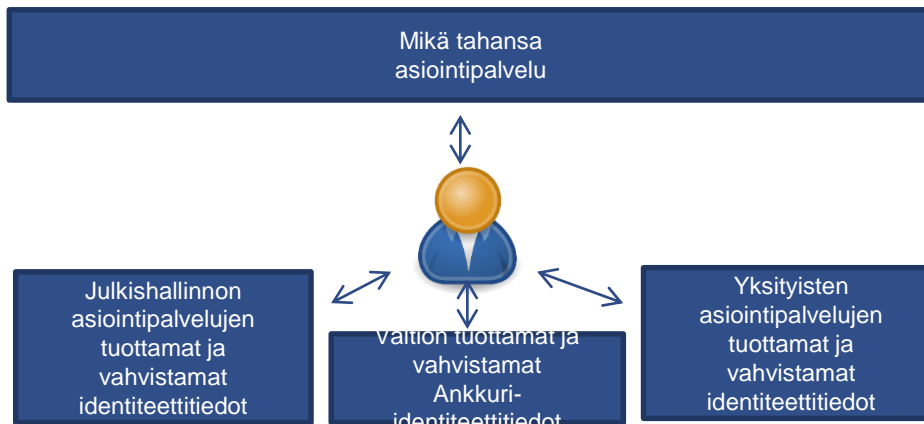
Mikä tahansa asiointipalvelu

Julkishallinnon asiointipalvelujen tuottamat ja vahvistamat identiteettitiedot

Valtion tuottamat ja vahvistamat Ankkuri-identiteettitiedot

Yksityisten asiointipalvelujen tuottamat ja vahvistamat identiteettitiedot